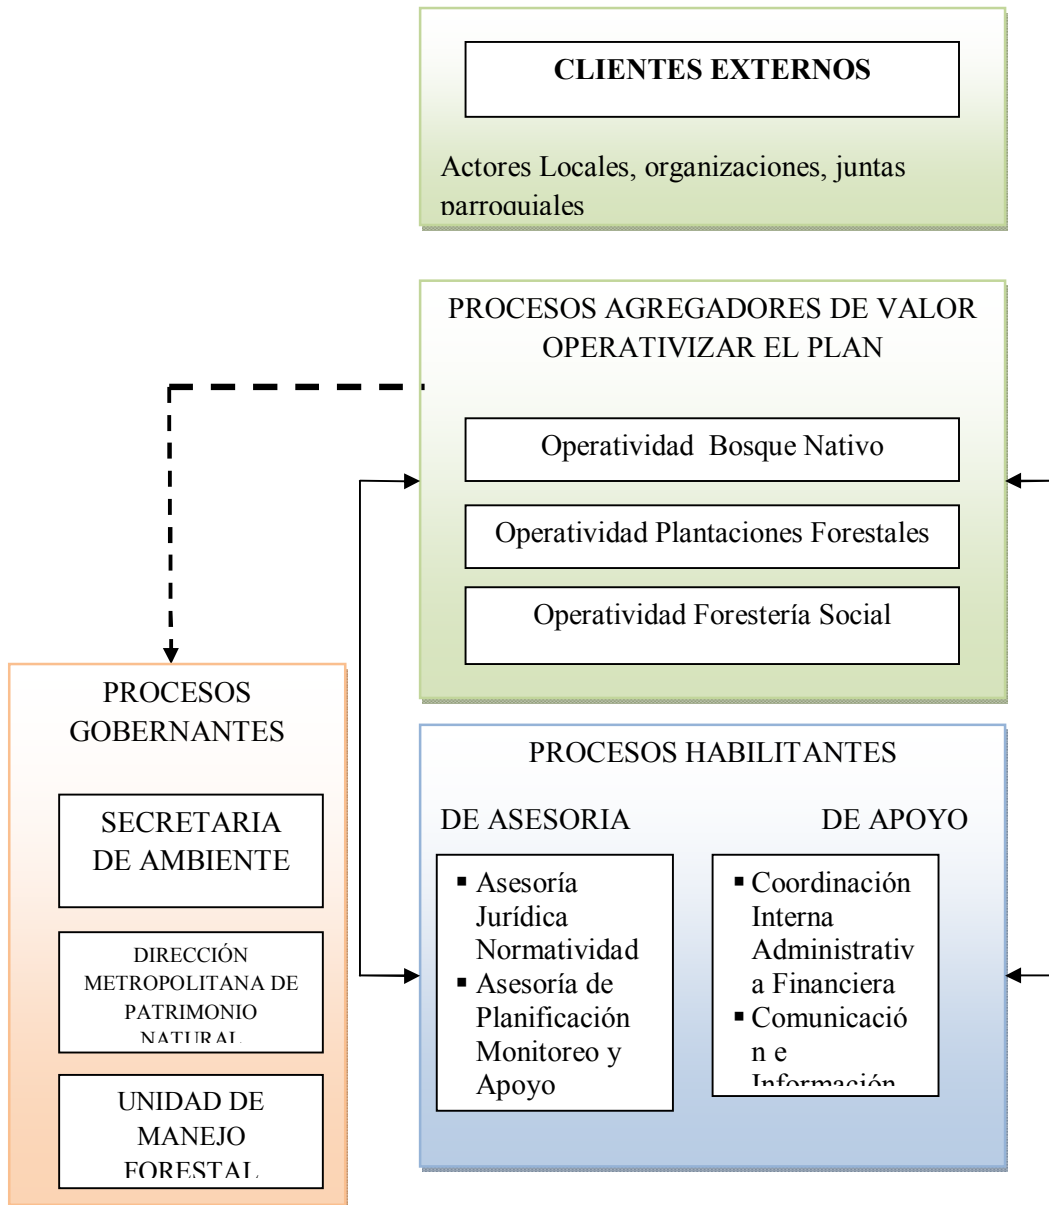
CLIENTES EXTERNOS

Actores Locales, organizaciones, juntas parroquiales

PROCESOS AGREGADORES DE VALOR OPERATIVIZAR EL PLAN

Operatividad Bosque Nativo

Operatividad Plantaciones Forestales

Operatividad Forestería Social

PROCESOS GOBERNANTES

SECRETARIA DE AMBIENTE

DIRECCIÓN METROPOLITANA DE PATRIMONIO NATURAL

UNIDAD DE MANEJO FORESTAL

PROCESOS HABILITANTES

DE ASESORIA

- Asesoría Jurídica Normatividad
- Asesoría de Planificación Monitoreo y Apoyo

DE APOYO

- Coordinación Interna Administrativa Financiera
- Comunicación e Información